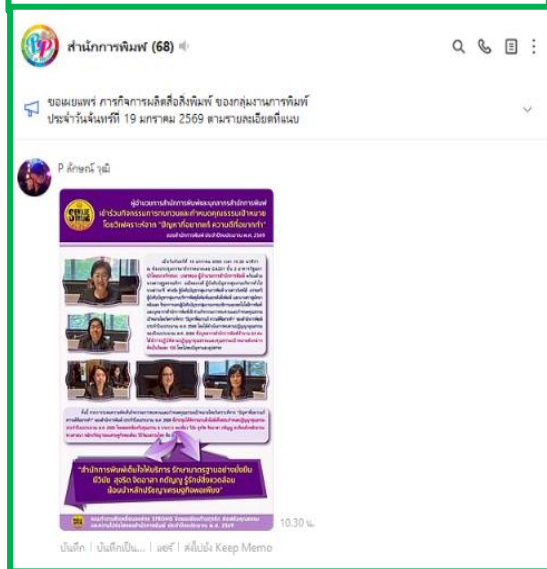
สำนักการพิมพ์ (68)

ขอเผยแพร่ ภารกิจการผลิตสื่อสิ่งพิมพ์ ของกลุ่มงานการพิมพ์ ประจำวันจันทร์ที่ 19 มกราคม 2569 ตามรายละเอียดที่แนบ

P ลักษณ์ วุฒิ

ผู้อำนวยการสำนักการพิมพ์และบุคลากรสำนักการพิมพ์ เข้าร่วมกิจกรรมการทบทวนและกำหนดคุณธรรมเป้าหมาย โดยวิเคราะห์จาก "ปัญหาที่อยากแก้ ความดีที่อยากทำ"

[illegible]

"สำนักการพิมพ์เต็มใจให้บริการ รักษามาตรฐานอย่างยั่งยืน มีวินัย สุจริต จิตอาสา กตัญญู รู้รักสิ่งแวดล้อม น้อมนำหลักปรัชญาเศรษฐกิจพอเพียง"

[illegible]

10.30 น.

บันทึก | บันทึกเป็น... | แชร์ | ส่งไปยัง Keep Memo